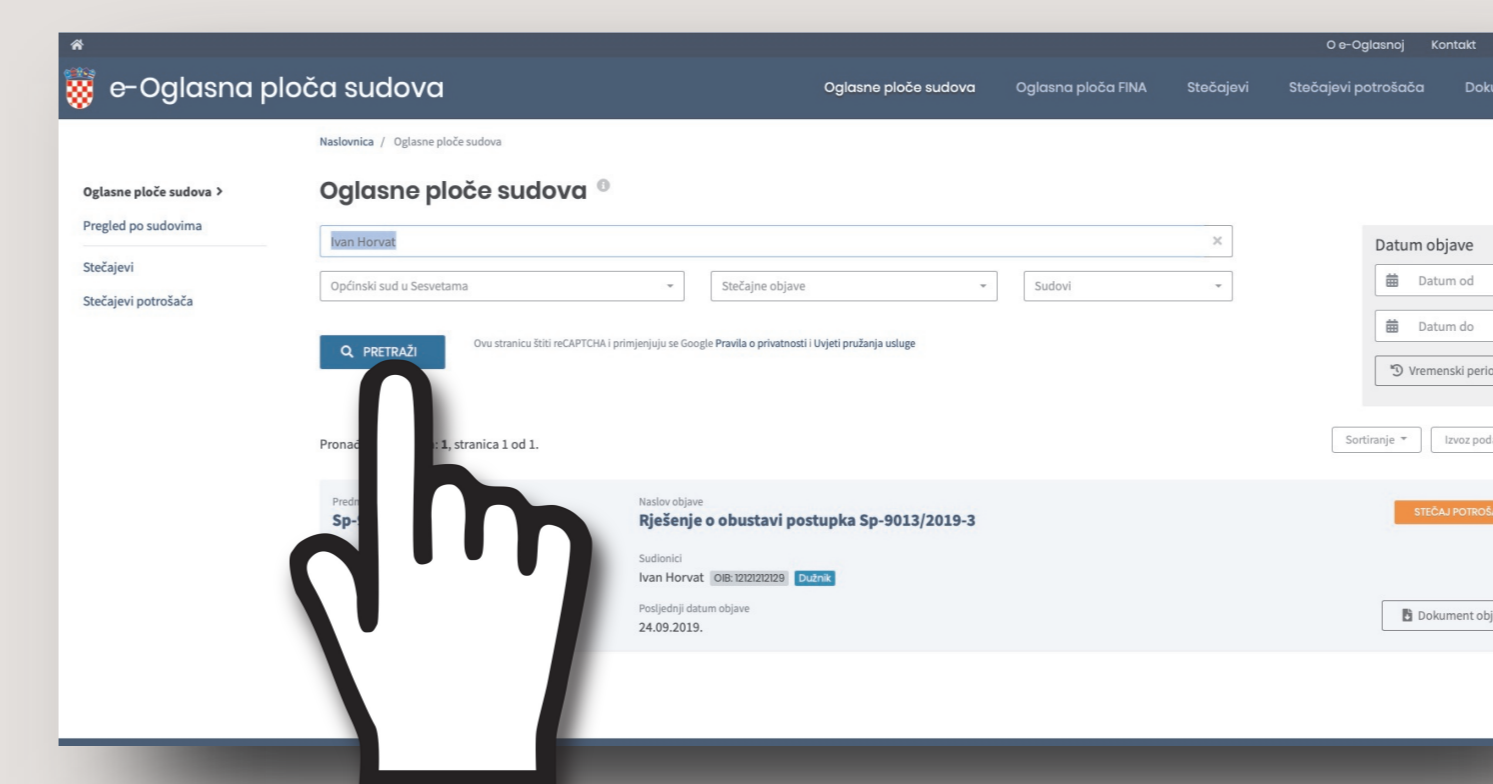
O e-Oglasnoj Kontakt

e-Oglasna ploča sudova

Oglasne ploče sudova Oglasna ploča FINA Stečajevi Stečajevi potrošača Doku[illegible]

Naslovnica / Oglasne ploče sudova

Oglasne ploče sudova >
Pregled po sudovima
Stečajevi
Stečajevi potrošača

Oglasne ploče sudova

Ivan Horvat

Općinski sud u Sesvetama
Stečajne objave
Sudovi

PRETRAŽI

Ovu stranicu štiti reCAPTCHA i primjenjuju se Google Pravila o privatnosti i Uvjeti pružanja usluge

Datum objave
Datum od
Datum do
Vremenski perio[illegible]

Pronađ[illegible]: 1, stranica 1 od 1.

Sortiranje
Izvoz poda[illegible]

Predm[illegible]
Sp-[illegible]

Naslov objave
Rješenje o obustavi postupka Sp-9013/2019-3

Sudionici
Ivan Horvat OIB: 12121212129 Dužnik

Posljednji datum objave
24.09.2019.

STEČAJ POTROŠA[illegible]

Dokument obj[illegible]